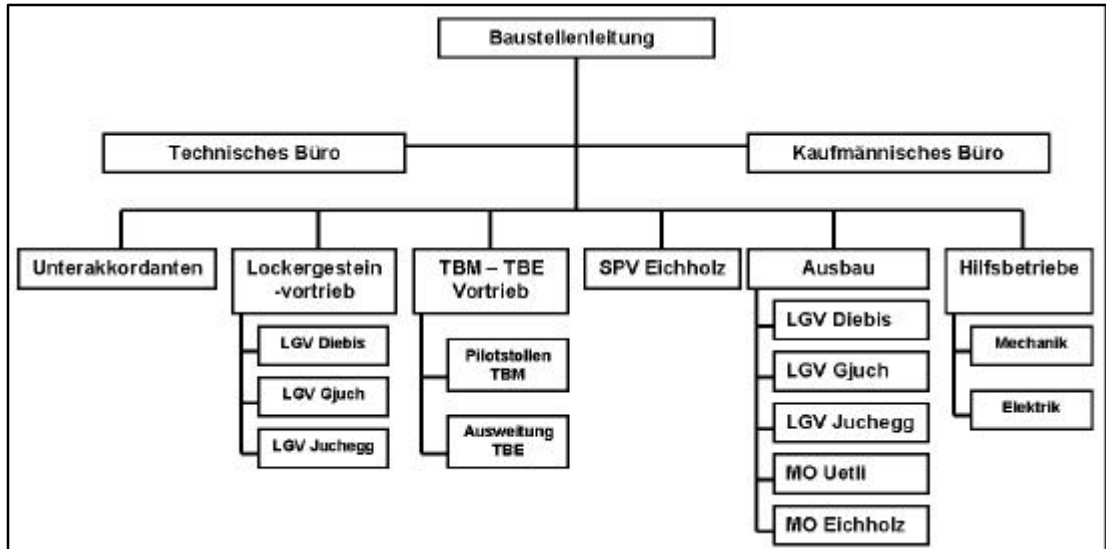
Baustellenleitung

Technisches Büro

Kaufmännisches Büro

Unterakkordanten

Lockergestein -vortrieb

LGV Diebis

LGV Gjuch

LGV Juchegg

TBM – TBE Vortrieb

Pilotstollen TBM

Ausweitung TBE

SPV Eichholz

Ausbau

LGV Diebis

LGV Gjuch

LGV Juchegg

MO Uetli

MO Eichholz

Hilfsbetriebe

Mechanik

Elektrik